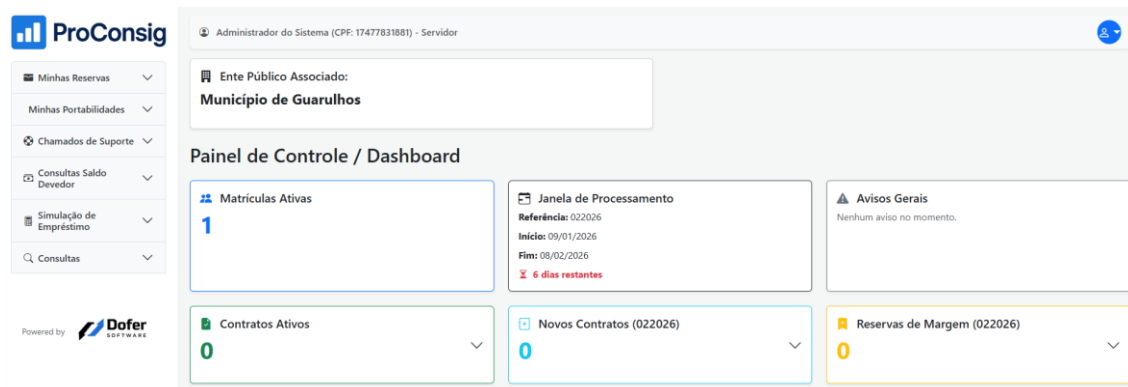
ProConsig

Minhas Reservas
Minhas Portabilidades
Chamados de Suporte
Consultas Saldo Devedor
Simulação de Empréstimo
Consultas

Powered by Dofer SOFTWARE

Administrador do Sistema (CPF: 17477831881) - Servidor

Ente Público Associado:
Município de Guarulhos

Painel de Controle / Dashboard

Matrículas Ativas
1

Janela de Processamento
Referência: 022026
Início: 09/01/2026
Fim: 08/02/2026
6 dias restantes

Avisos Gerais
Nenhum aviso no momento.

Contratos Ativos
0

Novos Contratos (022026)
0

Reservas de Margem (022026)
0